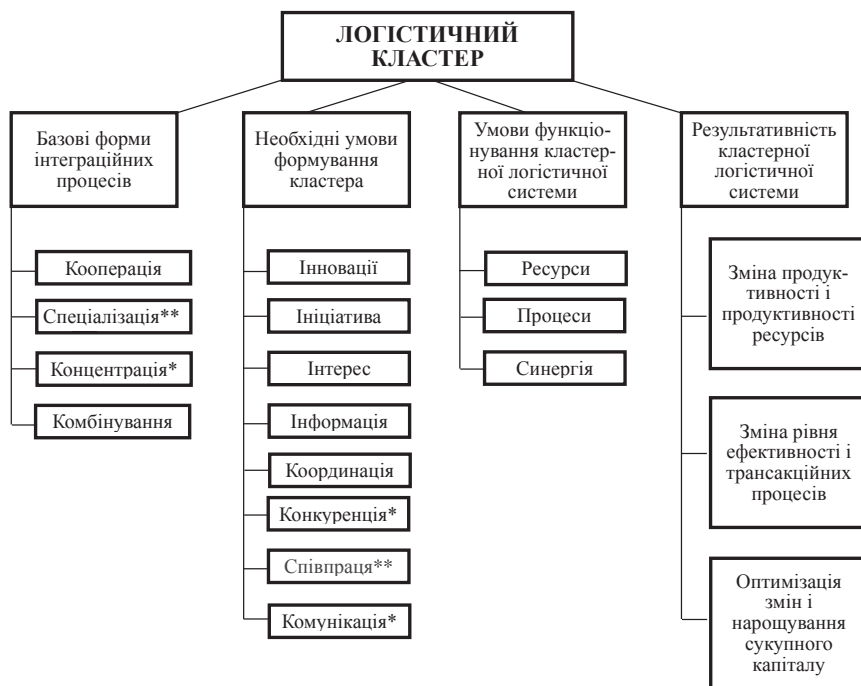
ЛОГІСТИЧНИЙ КЛАСТЕР

Базові форми інтеграційних процесів

Кооперація

Спеціалізація**

Концентрація*

Комбінування

Необхідні умови формування кластера

Інновації

Ініціатива

Інтерес

Інформація

Координація

Конкуренція*

Співпраця**

Комунікація*

Умови функціонування кластерної логістичної системи

Ресурси

Процеси

Синергія

Результативність кластерної логістичної системи

Зміна продуктивності і продуктивності ресурсів

Зміна рівня ефективності і трансакційних процесів

Оптимізація змін і нарощування сукупного капіталу